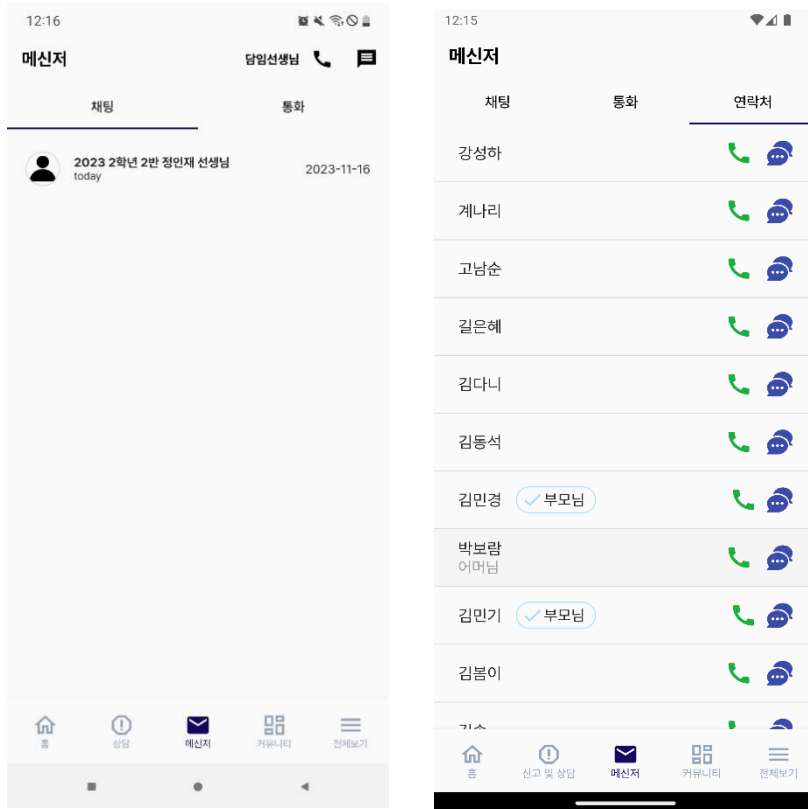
12:16

메신저

담임선생님

채팅

통화

2023 2학년 2반 정인재 선생님
today

2023-11-16

홈

상담

메신저

커뮤니티

전체보기

12:15

메신저

채팅

통화

연락처

강성하

계나리

고남순

길은혜

김다니

김동석

김민경 부모님

박보람
어머님

김민기 부모님

김봄이

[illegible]

홈

신고 및 상담

메신저

커뮤니티

전체보기